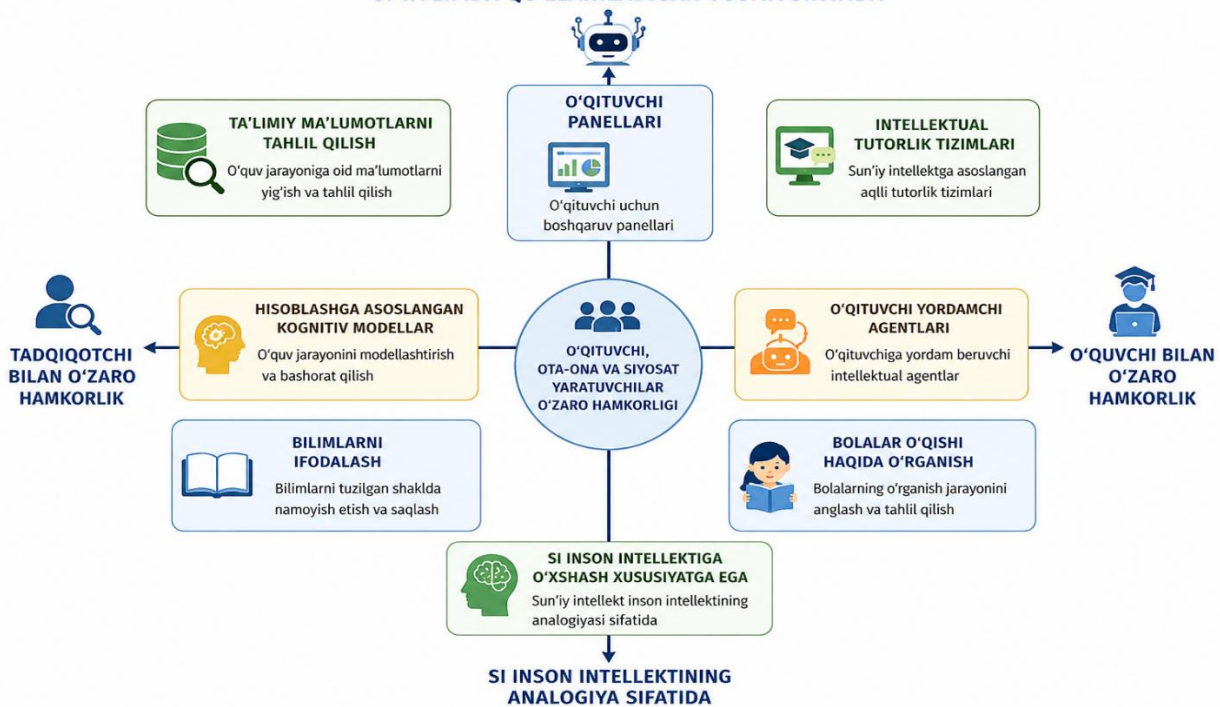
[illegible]

O'QITUVCHI PANELLARI

O'qituvchi uchun boshqaruv panellari

TA'LIMIY MA'LUMOTLARNI TAHLIL QILISH

O'quv jarayoniga oid ma'lumotlarni yig'ish va tahlil qilish

INTELLEKTUAL TUTORLIK TIZIMLARI

Sun'iy intellektga asoslangan aqlli tutorlik tizimlari

TADQIQOTCHI BILAN O'ZARO HAMKORLIK

HISOBLASHGA ASOSLANGAN KOGNITIV MODELLAR

O'quv jarayonini modellashtirish va bashorat qilish

O'QITUVCHI, OTA-ONA VA SIYOSAT YARATUVCHILAR O'ZARO HAMKORLIGI

O'QITUVCHI YORDAMCHI AGENTLARI

O'qituvchiga yordam beruvchi intellektual agentlar

O'QUVCHI BILAN O'ZARO HAMKORLIK

BILIMLARNI IFODALASH

Bilimlarni tuzilgan shaklda namoyish etish va saqlash

BOLALAR O'QISHI HAQIDA O'RGANISH

Bolalarning o'rganish jarayonini anglash va tahlil qilish

SI INSON INTELLEKTIGA O'XSHASH XUSUSIYATGA EGA

Sun'iy intellekt inson intellektining analogiyasi sifatida

SI INSON INTELLEKTINING ANALOGIYA SIFATIDA